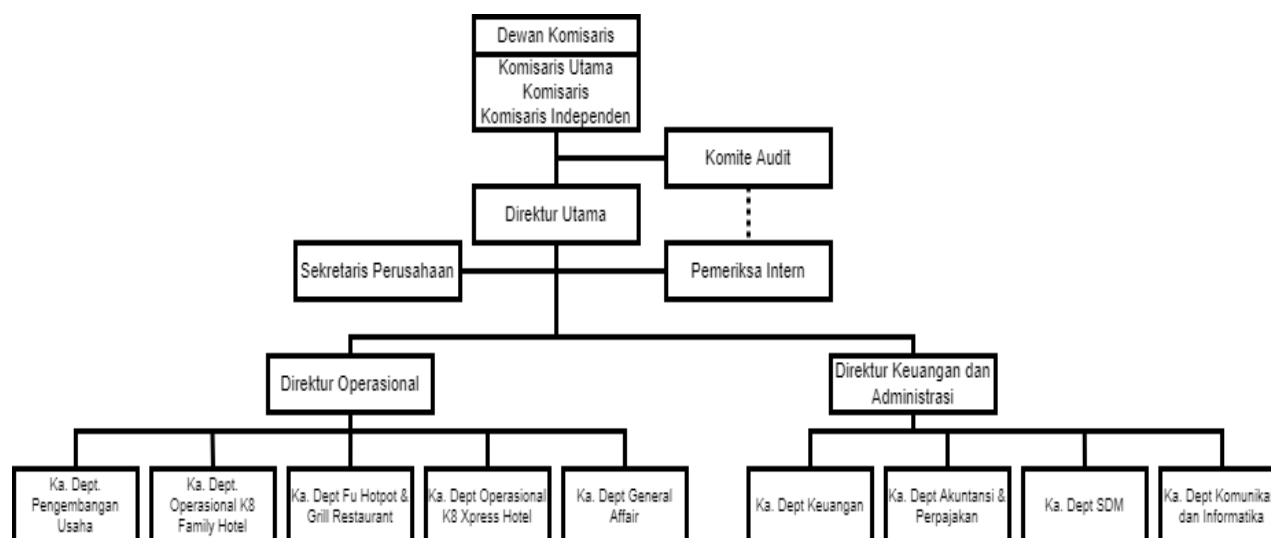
Dewan Komisaris

Komisaris Utama
Komisaris
Komisaris Independen

Komite Audit

Direktur Utama

Sekretaris Perusahaan

Pemeriksa Intern

Direktur Operasional

Direktur Keuangan dan Administrasi

Ka. Dept. Pengembangan Usaha

Ka. Dept. Operasional K8 Family Hotel

Ka. Dept Fu Hotpot & Grill Restaurant

Ka. Dept Operasional K8 Xpress Hotel

Ka. Dept General Affair

Ka. Dept Keuangan

Ka. Dept Akuntansi & Perpajakan

Ka. Dept SDM

Ka. Dept Komunika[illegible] dan Informatika